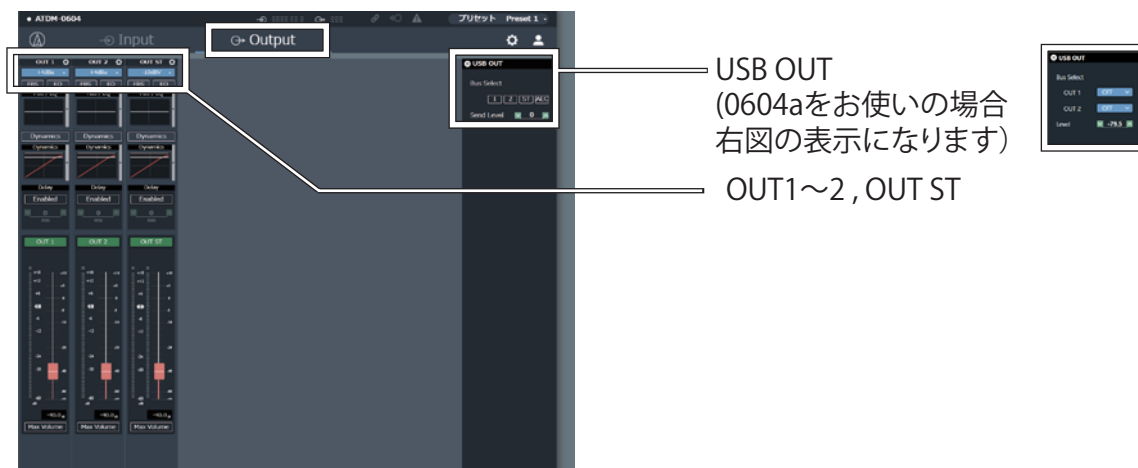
ATDM-0604
プリセット Preset 1
Input
Output
OUT 1
OUT 2
OUT ST
Dynamics
Dynamics
Dynamics
Dynamics
Dynamics
Dynamics
Delay
Delay
Delay
Enabled
Enabled
Enabled
OUT 1
OUT 2
OUT ST
Max Volume
Max Volume
Max Volume
USB OUT
Bus Select
1 2 ST AEC
Send Level 0

USB OUT
(0604aをお使いの場合
右図の表示になります)

OUT1～2 , OUT ST

USB OUT
Bus Select
OUT 1 OFF
OUT 2 OFF
Level -79.3